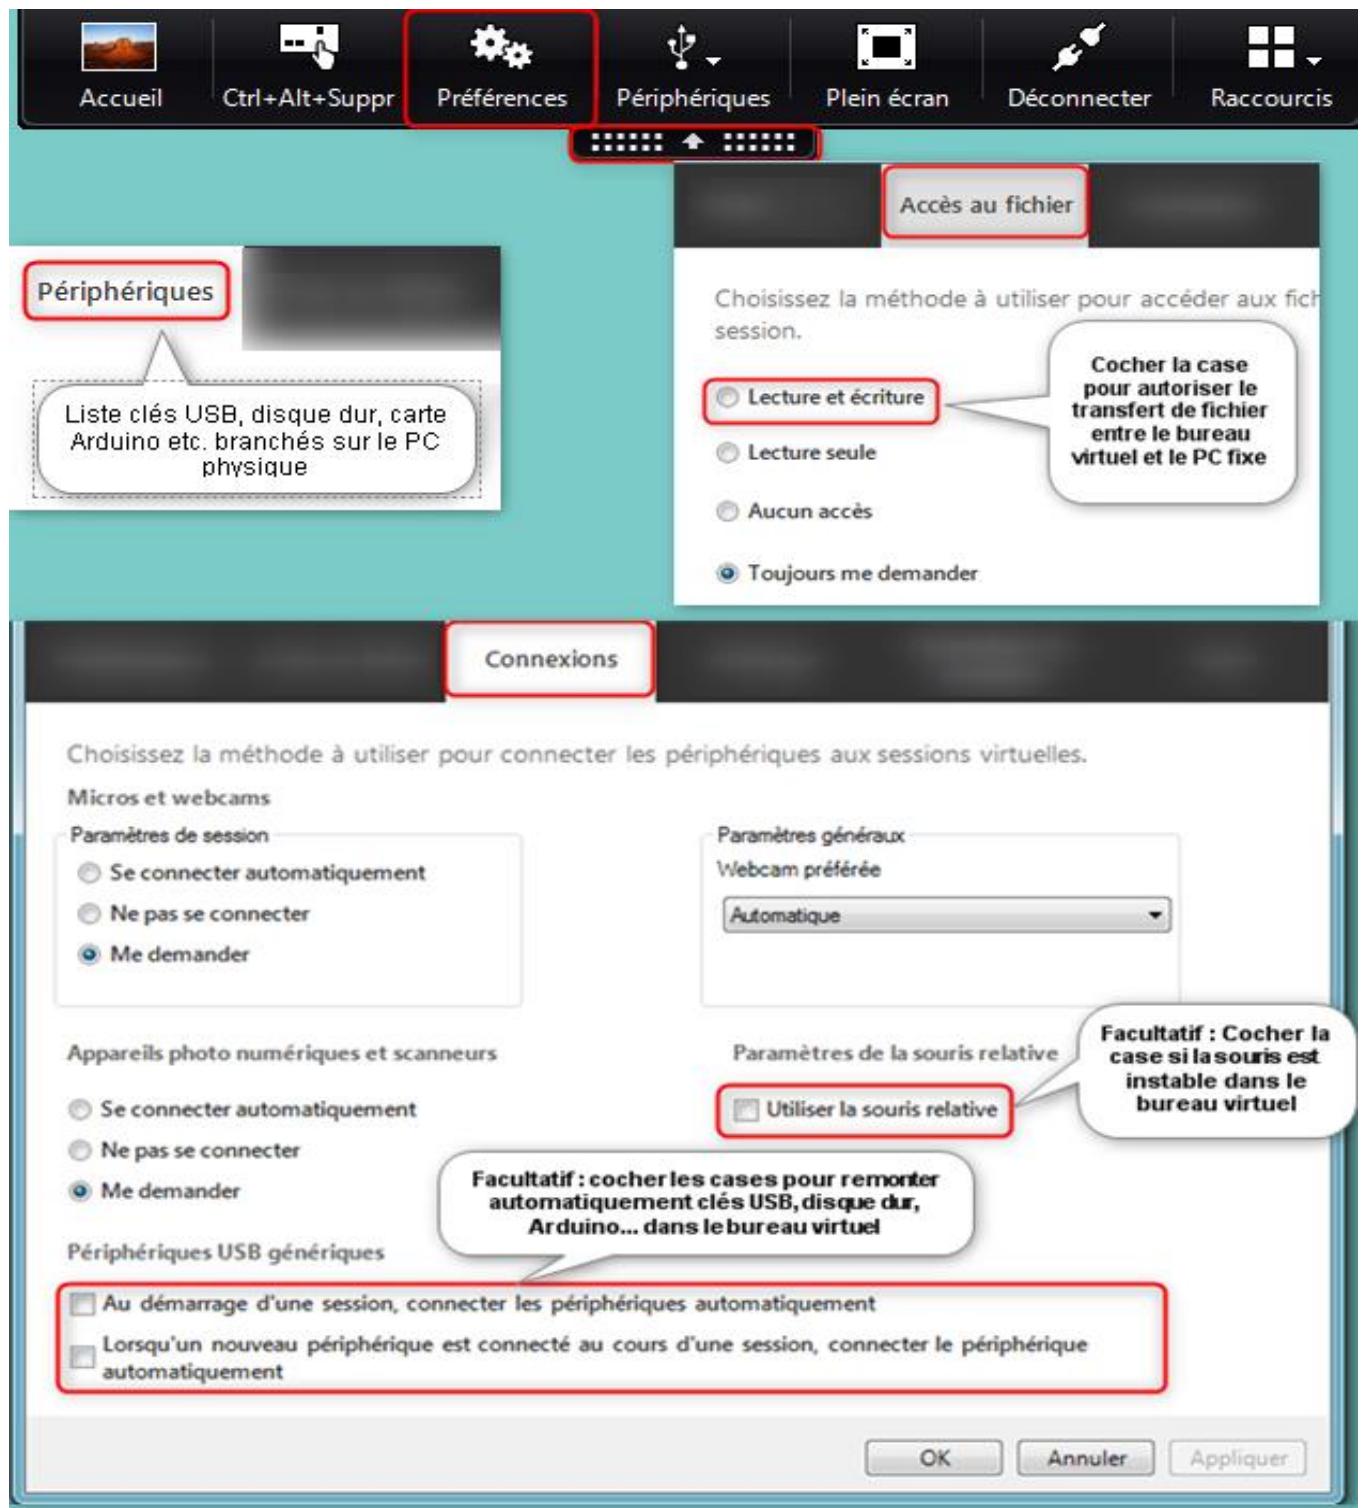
Accueil
Ctrl+Alt+Suppr
Préférences
Périphériques
Plein écran
Déconnecter
Raccourcis

Périphériques

Liste clés USB, disque dur, carte Arduino etc. branchés sur le PC physique

Accès au fichier

Choisissez la méthode à utiliser pour accéder aux fich session.

Lecture et écriture

Lecture seule

Aucun accès

Toujours me demander

Cocher la case pour autoriser le transfert de fichier entre le bureau virtuel et le PC fixe

Connexions

Choisissez la méthode à utiliser pour connecter les périphériques aux sessions virtuelles.

Micros et webcams

Paramètres de session

Se connecter automatiquement

Ne pas se connecter

Me demander

Paramètres généraux

Webcam préférée

Automatique

Appareils photo numériques et scanneurs

Se connecter automatiquement

Ne pas se connecter

Me demander

Paramètres de la souris relative

Utiliser la souris relative

Facultatif : Cocher la case si la souris est instable dans le bureau virtuel

Facultatif : cocher les cases pour remonter automatiquement clés USB, disque dur, Arduino... dans le bureau virtuel

Périphériques USB génériques

Au démarrage d'une session, connecter les périphériques automatiquement

Lorsqu'un nouveau périphérique est connecté au cours d'une session, connecter le périphérique automatiquement

OK
Annuler
Appliquer